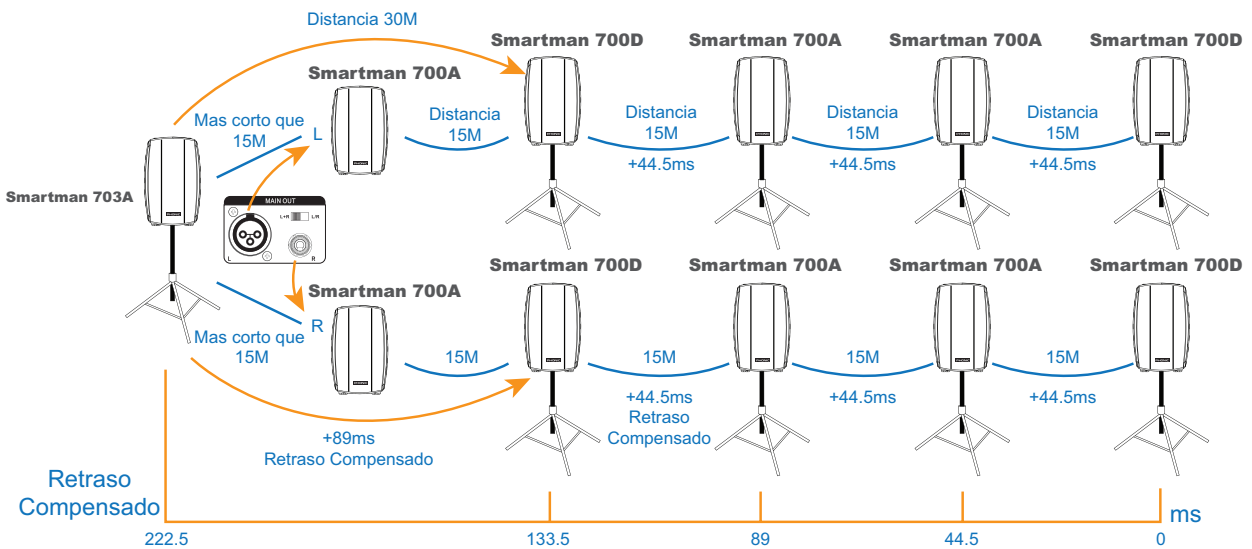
Distancia 30M

Smartman 700D

Smartman 700A

Smartman 700A

Smartman 700D

Smartman 700A

Mas corto que 15M

L

Distancia 15M

Distancia 15M

+44.5ms

Distancia 15M

+44.5ms

Distancia 15M

+44.5ms

Smartman 703A

MAIN OUT

L+R

L/R

L

R

Smartman 700D

Smartman 700A

Smartman 700A

Smartman 700D

Smartman 700A

R

Mas corto que 15M

15M

15M

+44.5ms
Retraso
Compensado

15M

+44.5ms

15M

+44.5ms

+89ms
Retraso Compensado

Retraso
Compensado

222.5

133.5

89

44.5

0

ms